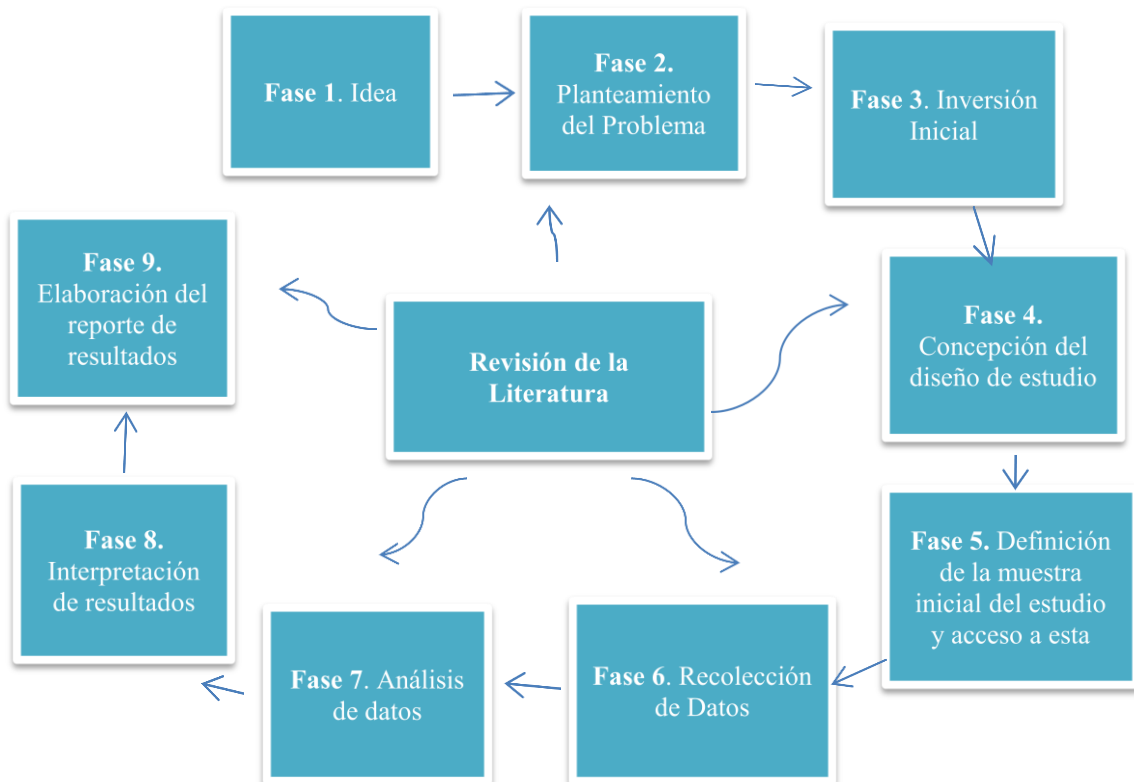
Fase 1. Idea

Fase 2. Planteamiento del Problema

Fase 3. Inversión Inicial

Fase 9. Elaboración del reporte de resultados

Revisión de la Literatura

Fase 4. Concepción del diseño de estudio

Fase 8. Interpretación de resultados

Fase 5. Definición de la muestra inicial del estudio y acceso a esta

Fase 7. Análisis de datos

Fase 6. Recolección de Datos